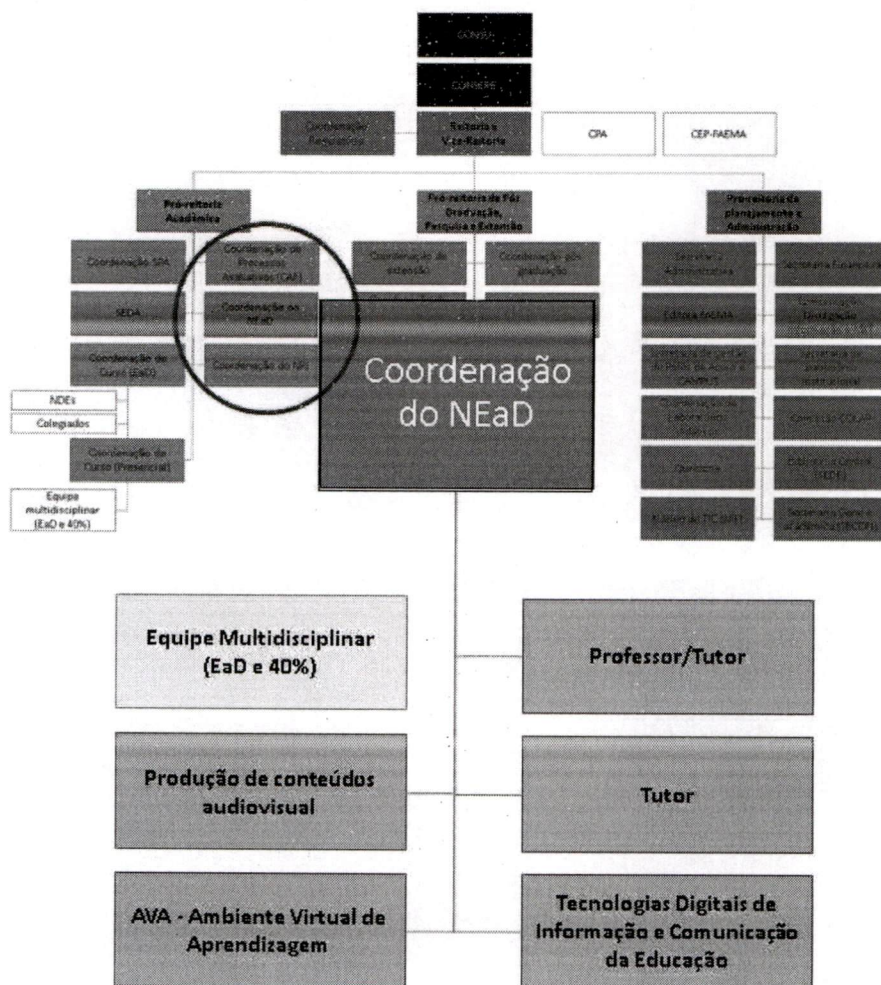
CONSEA

CONSERE

Coordenação Regulatória

Reitoria e Vice-Reitoria

CPA

CEP-FAEMA

Pró-reitoria Acadêmica

Pró-reitoria de Pós Graduação, Pesquisa e Extensão

Pró-reitoria de planejamento e Administração

Coordenação SPA

Coordenação de Processos Avaliativos (CAP)

Coordenação de extensão

Coordenação pós graduação

Secretaria Administrativa

Secretaria Financeira

SEDA

Coordenação do NEaD

Editora FAEMA

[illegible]

Coordenação de Curso (EaD)

Coordenação do NRI

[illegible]

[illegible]

NDEs

Colegiados

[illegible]

Comissão COLAP

Coordenação do Curso (Presencial)

Ouvidoria

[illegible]

Equipe multidisciplinar (EaD e 40%)

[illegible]

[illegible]

Coordenação do NEaD

Equipe Multidisciplinar (EaD e 40%)

Professor/Tutor

Produção de conteúdos audiovisual

Tutor

AVA - Ambiente Virtual de Aprendizagem

Tecnologias Digitais de Informação e Comunicação da Educação